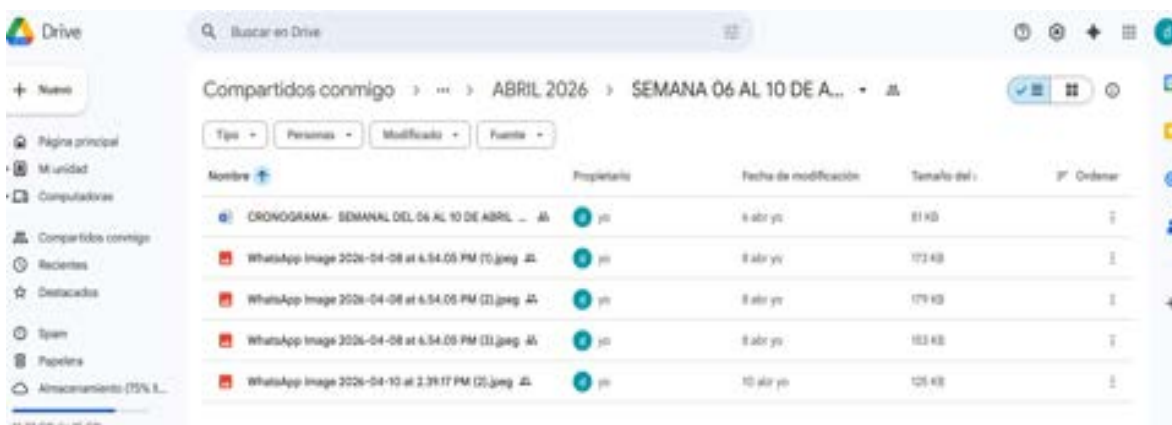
Drive

Buscar en Drive

+ Nuevo

Página principal
Mi unidad
Computadoras

Compartidos conmigo
Recientes
Destacados

Spam
Papelera
Almacenamiento (75% l...

Compartidos conmigo > ··· > ABRIL 2026 > SEMANA 06 AL 10 DE A...

Tipo ▾ Personas ▾ Modificado ▾ Fuente ▾

| Nombre ↑ | Propietario | Fecha de modificación | Tamaño del | Ordenar |
|---|---|---|---|---|
| CRONOGRAMA- SEMANAL DEL 06 AL 10 DE ABRIL ... | yo | 6 abr yo | 51 KB | |
| WhatsApp Image 2026-04-08 at 6.54.05 PM (1).jpeg | yo | 8 abr yo | 173 KB | |
| WhatsApp Image 2026-04-08 at 6.54.05 PM (2).jpeg | yo | 8 abr yo | 179 KB | |
| WhatsApp Image 2026-04-08 at 6.54.05 PM (3).jpeg | yo | 8 abr yo | 183 KB | |
| WhatsApp Image 2026-04-10 at 2.39.17 PM (2).jpeg | yo | 10 abr yo | 125 KB | |

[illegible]